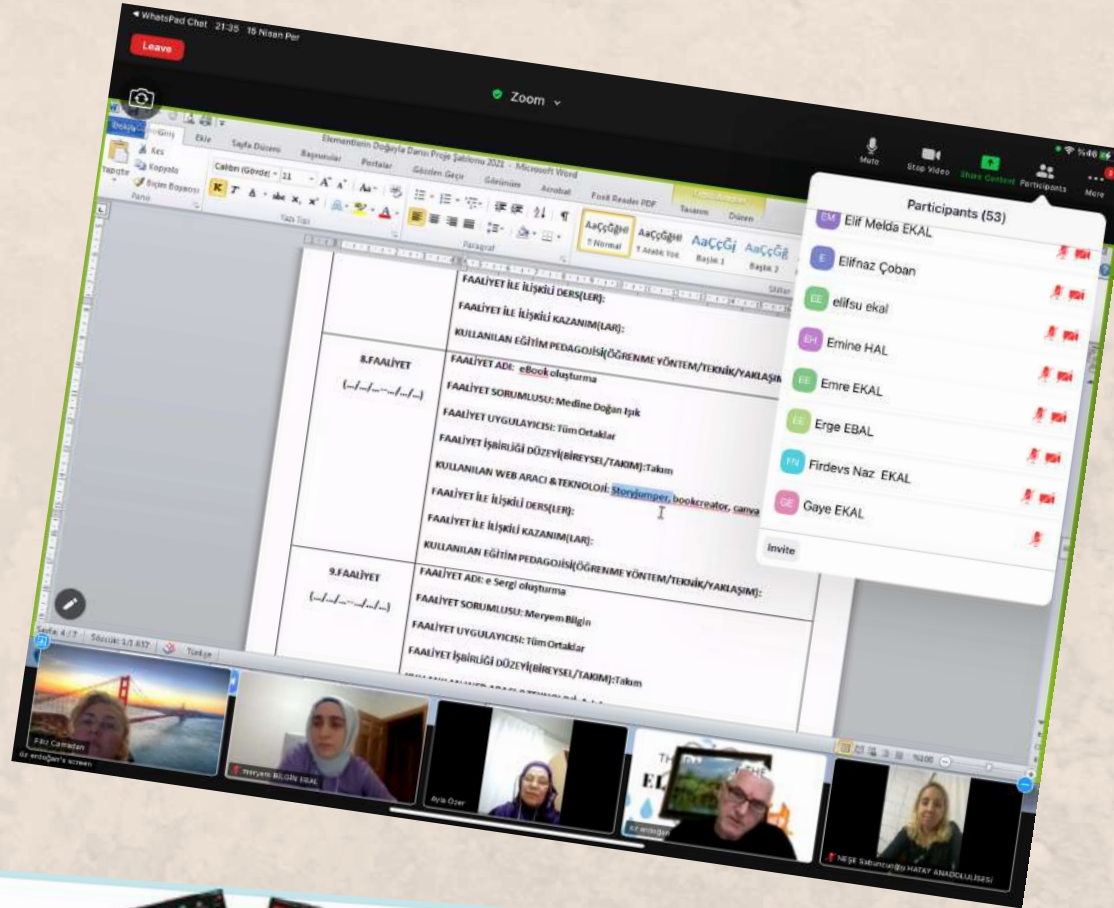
◀ WhatsPad Chat 21:35 15 Nisan Per

Leave

Zoom

Mute Stop Video Share Content Participants More

%46

Elementlerin Doğayla Dansı Proje Şablonu 2021 - Microsoft Word

Dosya Giriş Ekle Sayfa Düzeni Başvurular Postalar Gözden Geçir Görünüm Acrobat Foxit Reader PDF Tasarım Düzen

Kes Kopyala Biçim Boyacısı Yapıştır Pano

Calibri (Gövde) 11

Yazı Tipi Paragraf Stiller

AaÇçĞğHı ¶ Normal AaÇçĞğHı ¶ Aralık Yok AaÇçĞj Başlık 1 AaÇçĞğ Başlık 2

FAALİYET İLE İLİŞKİLİ DERS(LER):

FAALİYET İLE İLİŞKİLİ KAZANIM(LAR):

KULLANILAN EĞİTİM PEDAGOJİSİ(ÖĞRENME YÖNTEM/TEKNİK/YAKLAŞIM

8.FAALİYET

(…/…/…-…/…/…)

FAALİYET ADI: eBook oluşturma

FAALİYET SORUMLUSU: Medine Doğan Işık

FAALİYET UYGULAYICISI: Tüm Ortaklar

FAALİYET İŞBİRLİĞİ DÜZEYİ(BİREYSEL/TAKIM):Takım

KULLANILAN WEB ARACI &TEKNOLOJİ: Storyjumper, bookcreator, canva

FAALİYET İLE İLİŞKİLİ DERS(LER):

FAALİYET İLE İLİŞKİLİ KAZANIM(LAR):

KULLANILAN EĞİTİM PEDAGOJİSİ(ÖĞRENME YÖNTEM/TEKNİK/YAKLAŞIM):

9.FAALİYET

(…/…/…-…/…/…)

FAALİYET ADI: e Sergi oluşturma

FAALİYET SORUMLUSU: Meryem Bilgin

FAALİYET UYGULAYICISI: Tüm Ortaklar

FAALİYET İŞBİRLİĞİ DÜZEYİ(BİREYSEL/TAKIM):Takım

Sayfa: 4 / 7 Sözcük: 1/1.617 Türkçe %100

Participants (53)

Elif Melda EKAL

Elifnaz Çoban

elifsu ekal

Emine HAL

Emre EKAL

Erge EBAL

Firdevs Naz EKAL

Gaye EKAL

Invite

Filiz Camadan

öz erdoğan's screen

Meryem BİLGİN EKAL

Ayla Özer

öz erdoğan

NEŞE Sabuncuoğlu HATAY ANADOLULİSESİ